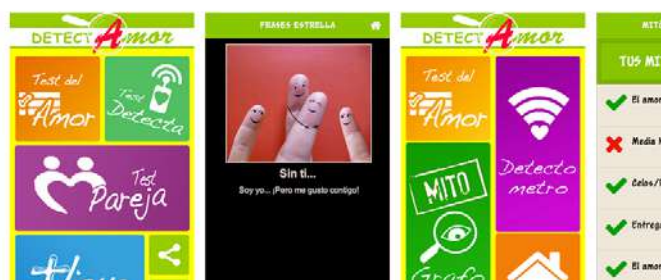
DETECTAmor

Test del Amor

Test Detecta

Test Pareja

FRASES ESTRELLA

Sin ti...

Soy yo... ¡Pero me gusto contigo!

DETECTAmor

Test del Amor

Detectometro

MITO

Grafo

MIT

TUS MI

El amor

Media

Celos/

Entrega

El amor